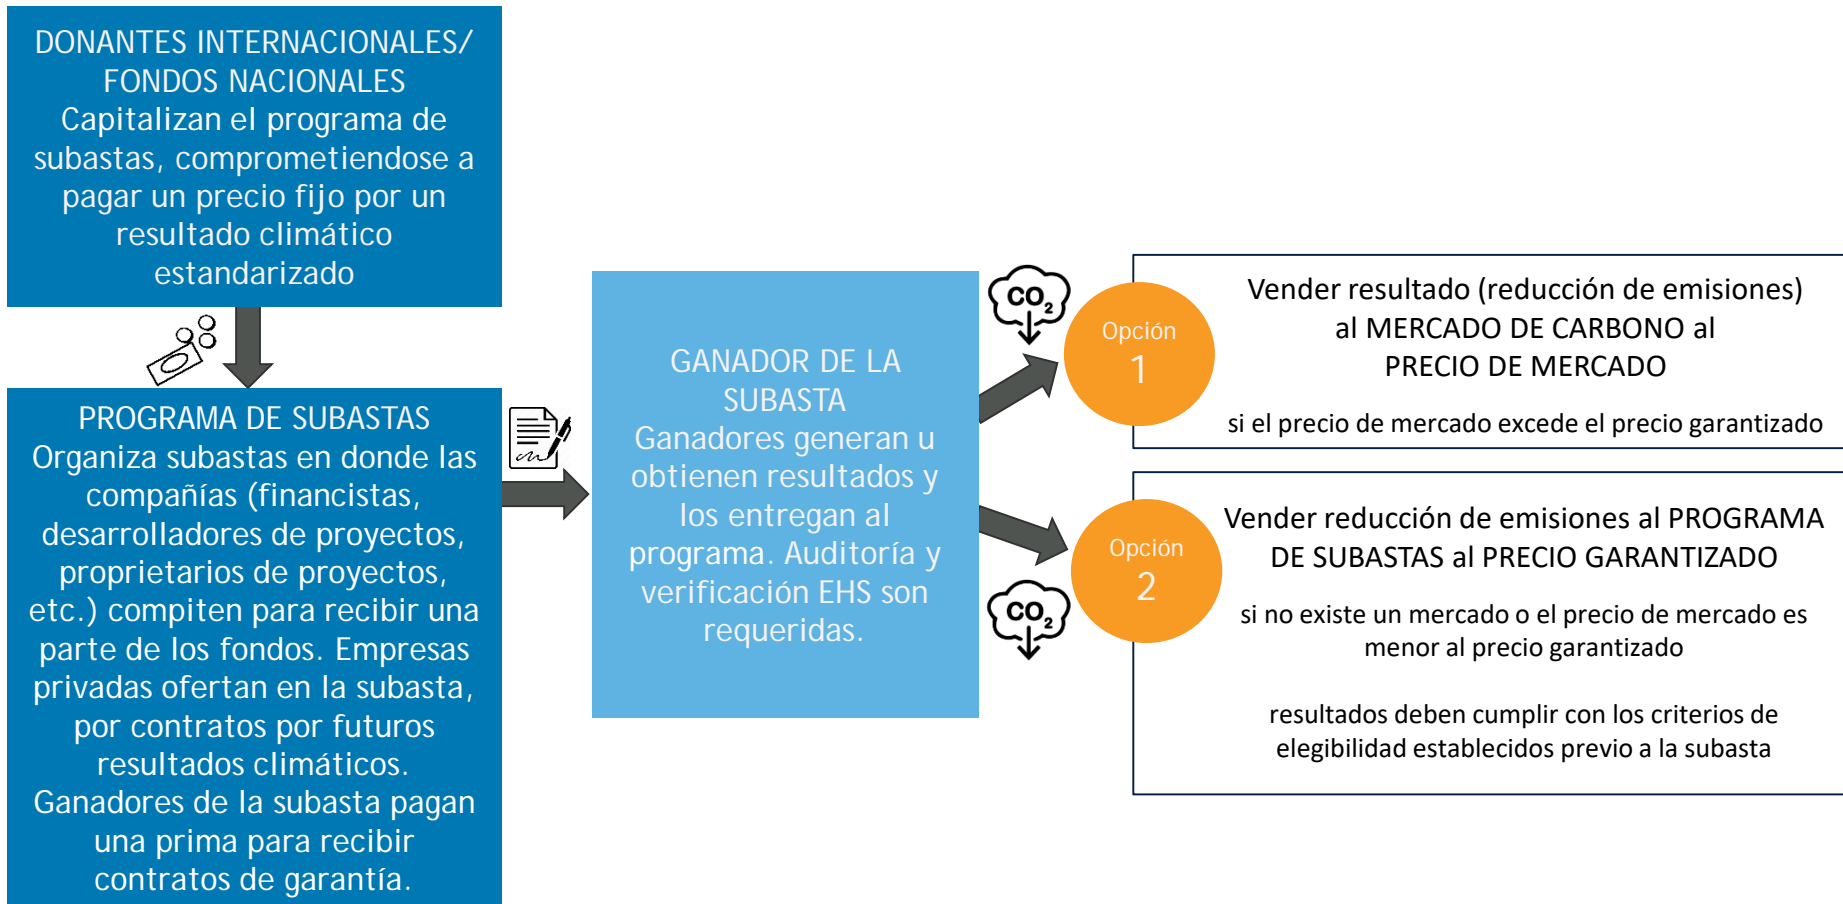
DONANTES INTERNACIONALES/ FONDOS NACIONALES
Capitalizan el programa de subastas, comprometiendose a pagar un precio fijo por un resultado climático estandarizado

PROGRAMA DE SUBASTAS
Organiza subastas en donde las compañías (financistas, desarrolladores de proyectos, proprietarios de proyectos, etc.) compiten para recibir una parte de los fondos. Empresas privadas ofertan en la subasta, por contratos por futuros resultados climáticos. Ganadores de la subasta pagan una prima para recibir contratos de garantía.

GANADOR DE LA SUBASTA
Ganadores generan u obtienen resultados y los entregan al programa. Auditoría y verificación EHS son requeridas.

$CO_2$

Opción 1

Vender resultado (reducción de emisiones) al MERCADO DE CARBONO al PRECIO DE MERCADO

si el precio de mercado excede el precio garantizado

Opción 2

$CO_2$

Vender reducción de emisiones al PROGRAMA DE SUBASTAS al PRECIO GARANTIZADO

si no existe un mercado o el precio de mercado es menor al precio garantizado

resultados deben cumplir con los criterios de elegibilidad establecidos previo a la subasta